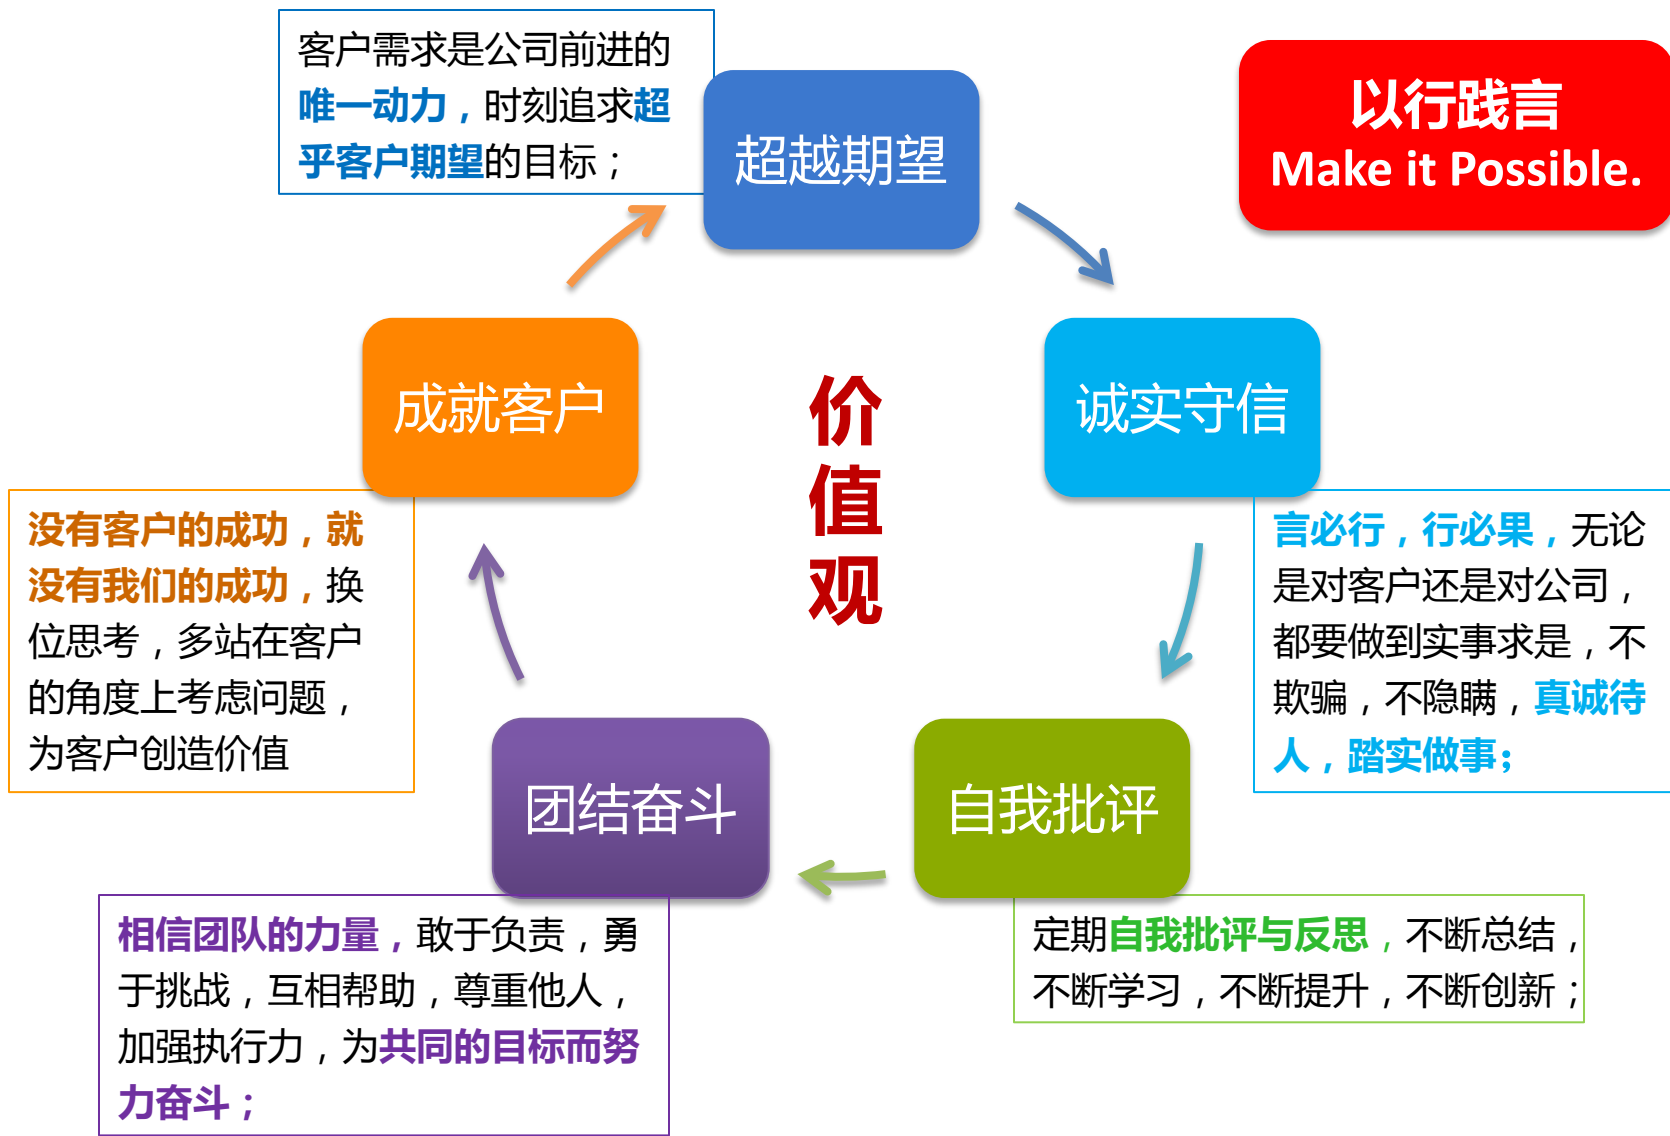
客户需求是公司前进的唯一动力，时刻追求超乎客户期望的目标；

超越期望

以行践言
Make it Possible.

成就客户

价值观

诚实守信

没有客户的成功，就没有我们的成功，换位思考，多站在客户的角度上考虑问题，为客户创造价值

言必行，行必果，无论是对客户还是对公司，都要做到实事求是，不欺骗，不隐瞒，真诚待人，踏实做事；

团结奋斗

自我批评

相信团队的力量，敢于负责，勇于挑战，互相帮助，尊重他人，加强执行力，为共同的目标而努力奋斗；

定期自我批评与反思，不断总结，不断学习，不断提升，不断创新；